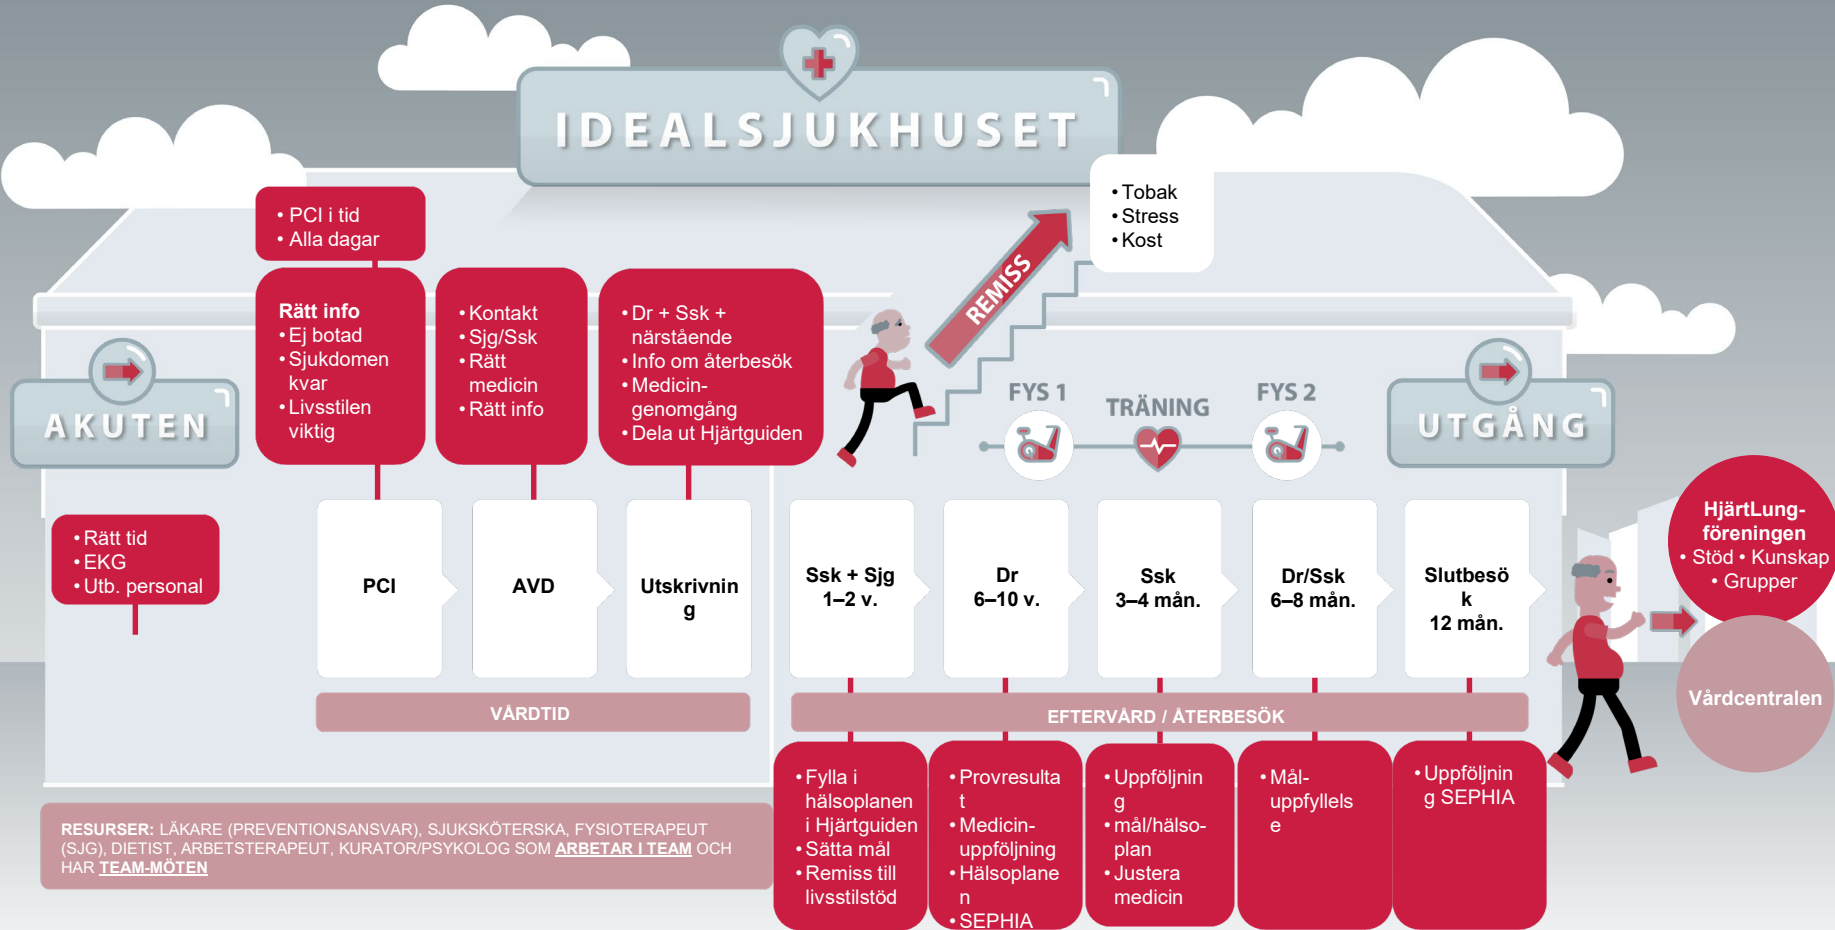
IDEALSJUKHUSET

• PCI i tid
• Alla dagar

Rätt info
• Ej botad
• Sjukdomen kvar
• Livsstilen viktig

• Kontakt
• Sjg/Ssk
• Rätt medicin
• Rätt info

• Dr + Ssk + närstående
• Info om återbesök
• Medicingenomgång
• Dela ut Hjärtguiden

REMISS

• Tobak
• Stress
• Kost

FYS 1

TRÄNING

FYS 2

AKUTEN

UTGÅNG

• Rätt tid
• EKG
• Utb. personal

PCI

AVD

Utskrivnin g

Ssk + Sjg 1–2 v.

Dr 6–10 v.

Ssk 3–4 mån.

Dr/Ssk 6–8 mån.

Slutbesö k 12 mån.

HjärtLungföreningen
• Stöd • Kunskap
• Grupper

Vårdcentralen

VÅRDTID

EFTERVÅRD / ÅTERBESÖK

RESURSER: LÄKARE (PREVENTIONSANSVAR), SJUKSKÖTERSKA, FYSIOTERAPEUT (SJG), DIETIST, ARBETSTERAPEUT, KURATOR/PSYKOLOG SOM ARBETAR I TEAM OCH HAR TEAM-MÖTEN

• Fylla i hälsoplanen i Hjärtguiden
• Sätta mål
• Remiss till livsstilstöd

• Provresulta t
• Medicinuppföljning
• Hälsoplane n
• SEPHIA

• Uppföljnin g
• mål/hälsoplan
• Justera medicin

• Måluppfyllels e

• Uppföljnin g SEPHIA